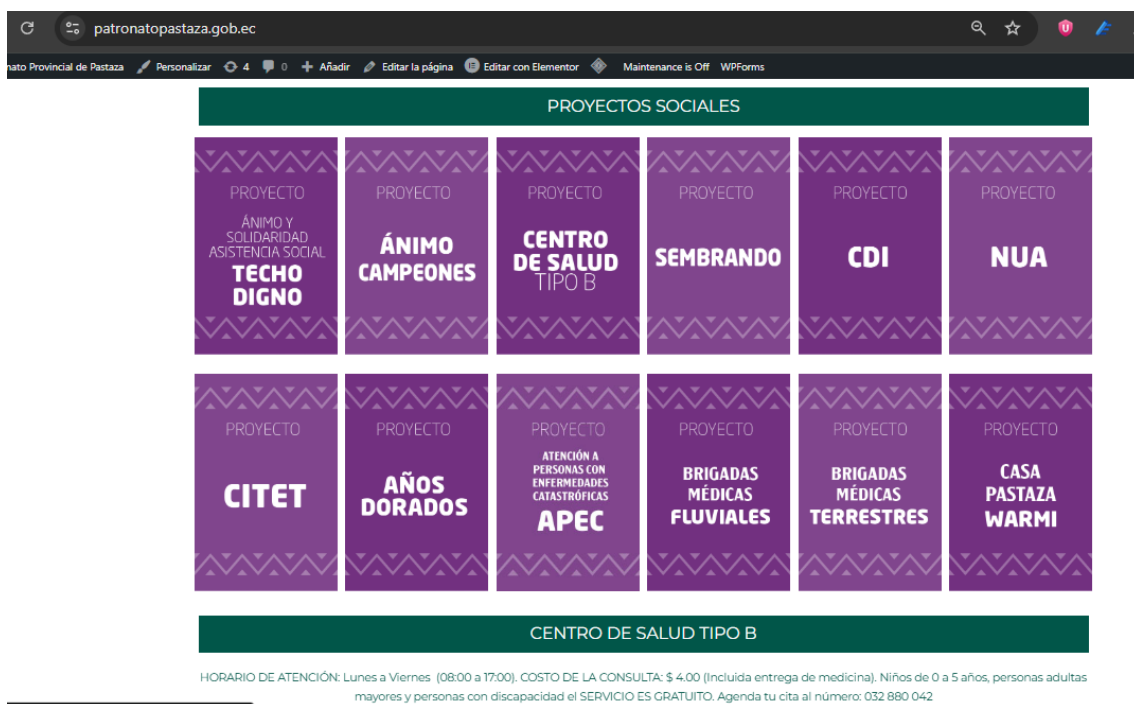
patronatopastaza.gob.ec

nato Provincial de Pastaza Personalizar 4 0 + Añadir Editar la página Editar con Elementor Maintenance is Off WPForms

PROYECTOS SOCIALES

PROYECTO
ÁNIMO Y SOLIDARIDAD ASISTENCIA SOCIAL
TECHO DIGNO

PROYECTO
ÁNIMO CAMPEONES

PROYECTO
CENTRO DE SALUD TIPO B

PROYECTO
SEMBRANDO

PROYECTO
CDI

PROYECTO
NUA

PROYECTO
CITET

PROYECTO
AÑOS DORADOS

PROYECTO
ATENCIÓN A PERSONAS CON ENFERMEDADES CATASTRÓFICAS
APEC

PROYECTO
BRIGADAS MÉDICAS FLUVIALES

PROYECTO
BRIGADAS MÉDICAS TERRESTRES

PROYECTO
CASA PASTAZA WARMI

CENTRO DE SALUD TIPO B

HORARIO DE ATENCIÓN: Lunes a Viernes (08:00 a 17:00). COSTO DE LA CONSULTA: $ 4.00 (Incluida entrega de medicina). Niños de 0 a 5 años, personas adultas mayores y personas con discapacidad el SERVICIO ES GRATUITO. Agenda tu cita al número: 032 880 042